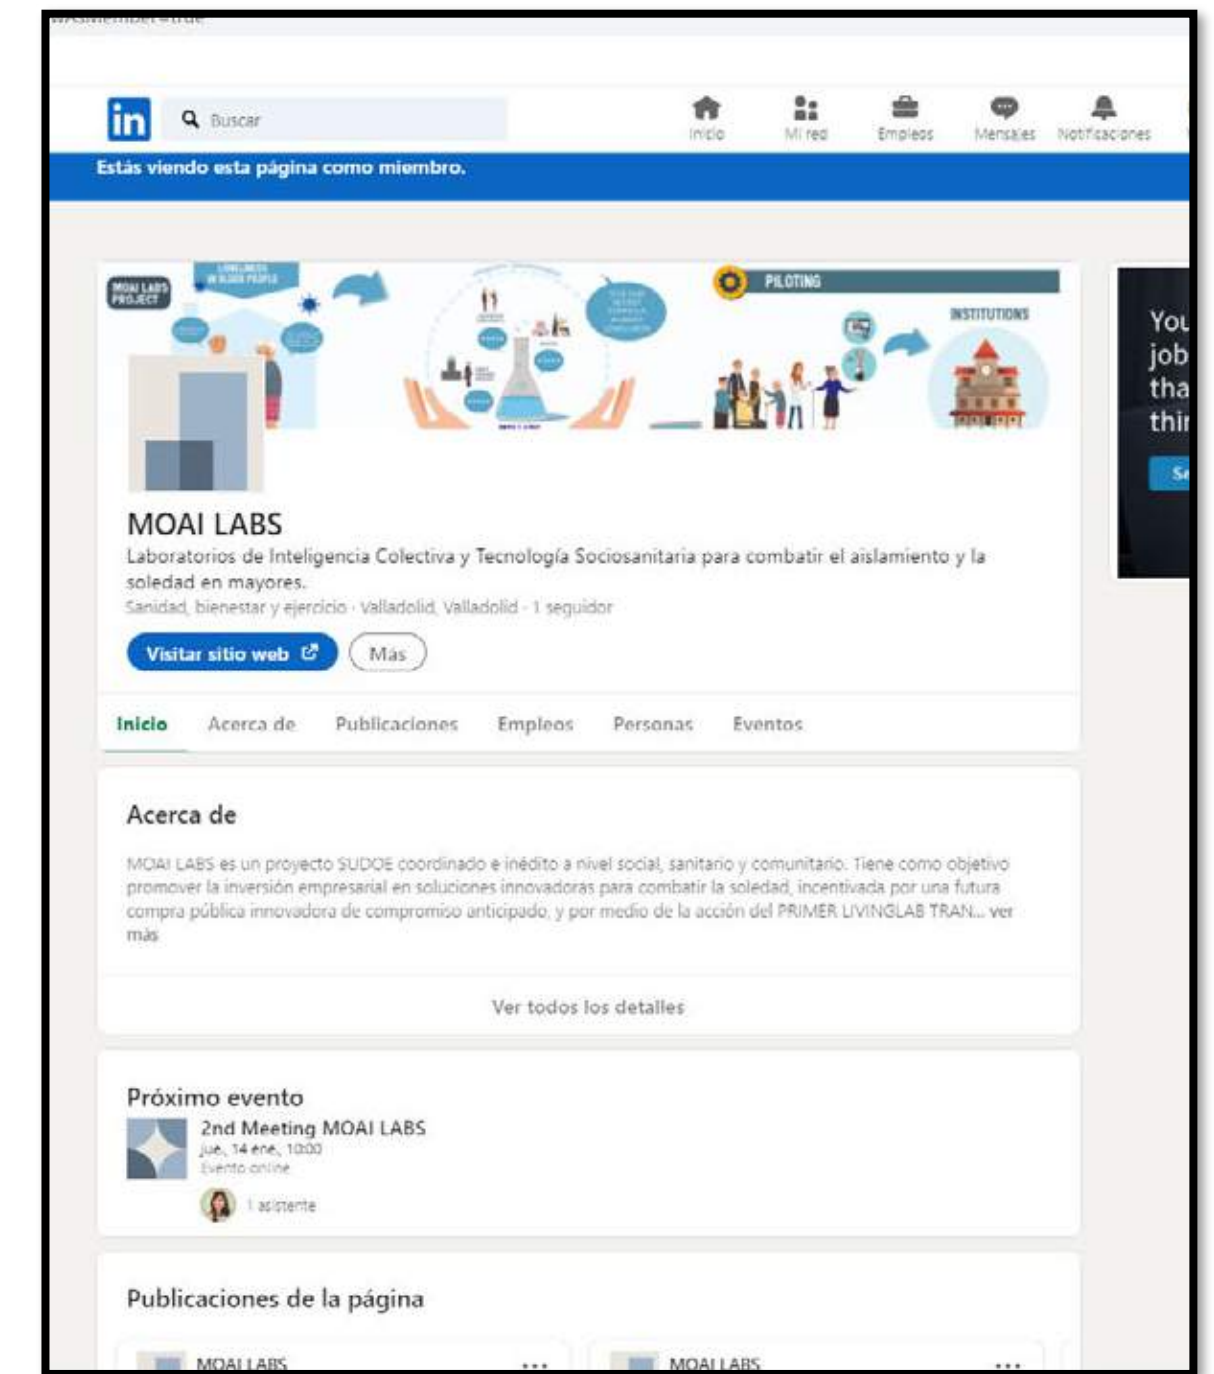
in Buscar

Inicio Mi red Empleos Mensajes Notificaciones

Estás viendo esta página como miembro.

MOAI LABS PROJECT

PILOTING

INSTITUTIONS

MOAI LABS

Laboratorios de Inteligencia Colectiva y Tecnología Sociosanitaria para combatir el aislamiento y la soledad en mayores.

Sanidad, bienestar y ejercicio · Valladolid, Valladolid · 1 seguidor

Visitar sitio web Más

Inicio Acerca de Publicaciones Empleos Personas Eventos

Acerca de

MOAI LABS es un proyecto SUDOE coordinado e inédito a nivel social, sanitario y comunitario. Tiene como objetivo promover la inversión empresarial en soluciones innovadoras para combatir la soledad, incentivada por una futura compra pública innovadora de compromiso anticipado, y por medio de la acción del PRIMER LIVINGLAB TRAN... ver más

Ver todos los detalles

Próximo evento

2nd Meeting MOAI LABS

jue., 14 ene., 10:00

Evento online

1 asistente

Publicaciones de la página

MOAI LABS ...

MOAI LABS ...

You job tha thi

Se